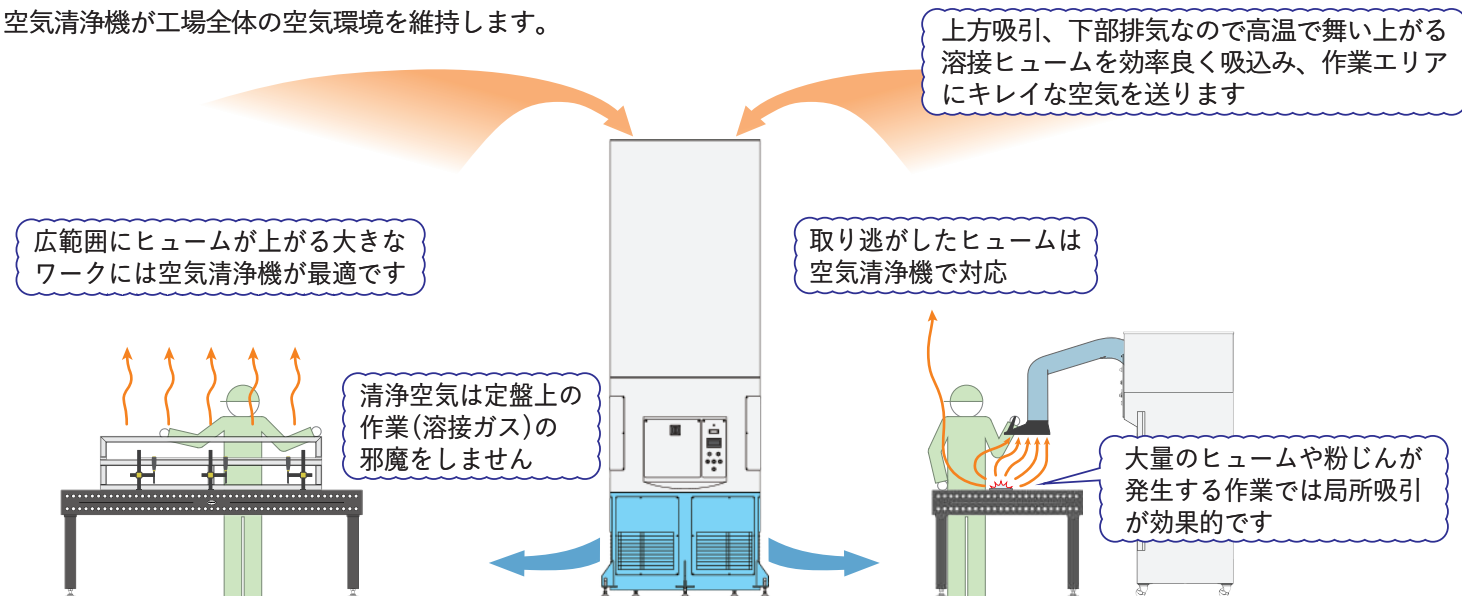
空気清浄機が工場全体の空気環境を維持します。

上方吸引、下部排気なので高温で舞い上がる溶接ヒュームを効率良く吸込み、作業エリアにキレイな空気を送ります

広範囲にヒュームが上がる大きなワークには空気清浄機が最適です

取り逃がしたヒュームは空気清浄機で対応

清浄空気は定盤上の作業(溶接ガス)の邪魔をしません

大量のヒュームや粉じんが発生する作業では局所吸引が効果的です